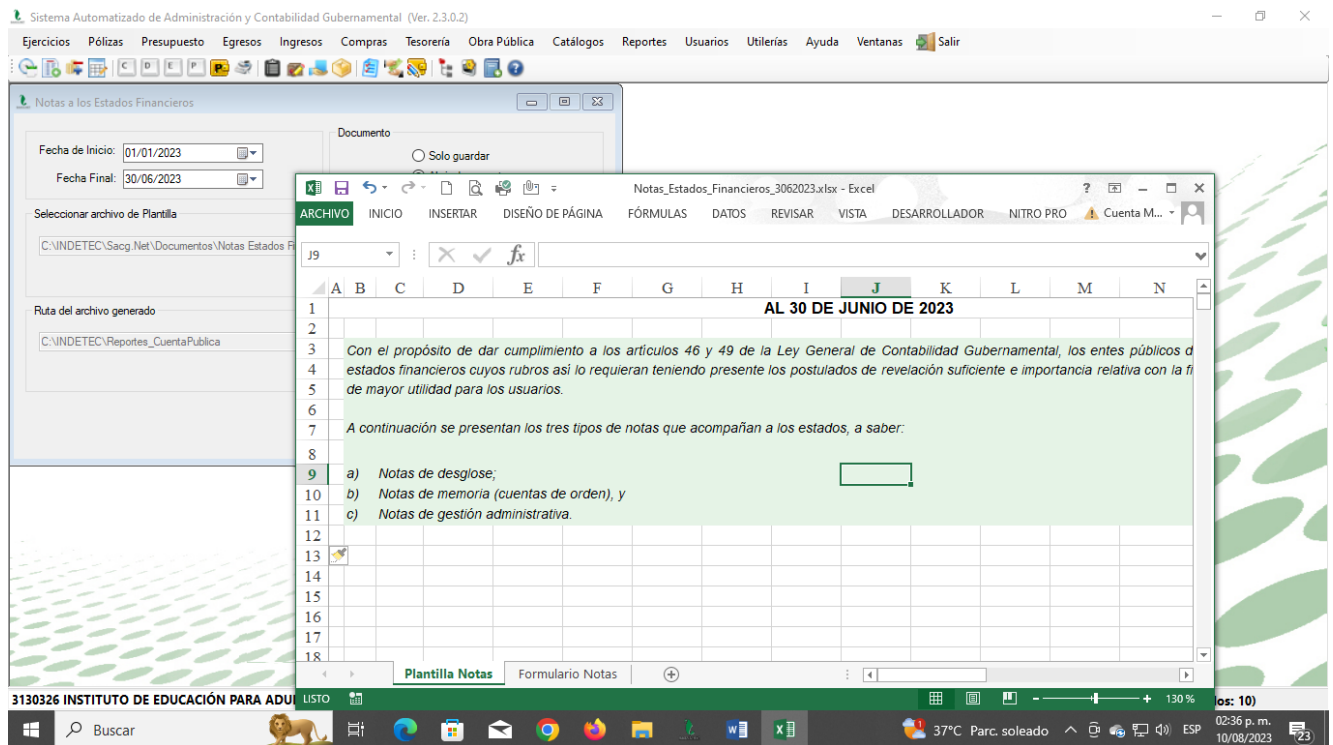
Sistema Automatizado de Administración y Contabilidad Gubernamental (Ver. 2.3.0.2)

Ejercicios Pólizas Presupuesto Egresos Ingresos Compras Tesorería Obra Pública Catálogos Reportes Usuarios Utilerías Ayuda Ventanas Salir

Notas a los Estados Financieros

Fecha de Inicio: 01/01/2023
Fecha Final: 30/06/2023

Documento
Solo guardar

Seleccionar archivo de Plantilla
C:\INDETEC\Sacg.Net\Documentos\Notas Estados F

Ruta del archivo generado
C:\INDETEC\Reportes_CuentaPublica

Notas_Estados_Financieros_3062023.xlsx - Excel

ARCHIVO INICIO INSERTAR DISEÑO DE PÁGINA FÓRMULAS DATOS REVISAR VISTA DESARROLLADOR NITRO PRO Cuenta M...

J9

| | A | B | C | D | E | F | G | H | I | J | K | L | M | N |
|---|---|---|---|---|---|---|---|---|---|---|---|---|---|---|
| 1 | AL 30 DE JUNIO DE 2023 |
| 2 | |
| 3 | Con el propósito de dar cumplimiento a los artículos 46 y 49 de la Ley General de Contabilidad Gubernamental, los entes públicos d |
| 4 | estados financieros cuyos rubros así lo requieran teniendo presente los postulados de revelación suficiente e importancia relativa con la fi |
| 5 | de mayor utilidad para los usuarios. |
| 6 | |
| 7 | A continuación se presentan los tres tipos de notas que acompañan a los estados, a saber: |
| 8 | |
| 9 | a) Notas de desglose; |
| 10 | b) Notas de memoria (cuentas de orden), y |
| 11 | c) Notas de gestión administrativa. |
| 12 | |
| 13 | |
| 14 | |
| 15 | |
| 16 | |
| 17 | |
| 18 | |

Plantilla Notas Formulario Notas

LISTO 130 %

3130326 INSTITUTO DE EDUCACIÓN PARA ADU los: 10)

Buscar 37°C Parc. soleado ESP 02:36 p. m. 10/08/2023 23